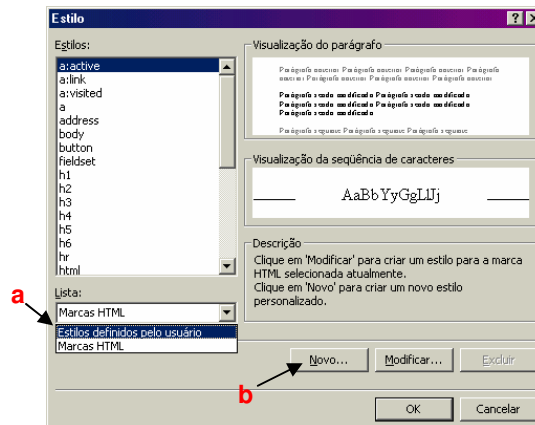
Estilo

Estilos:

a:active
a:link
a:visited
a
address
body
button
fieldset
h1
h2
h3
h4
h5
h6
hr
html

Visualização do parágrafo

Parágrafo anterior Parágrafo anterior Parágrafo anterior Parágrafo anterior Parágrafo anterior

Parágrafo sendo modificado Parágrafo sendo modificado Parágrafo sendo modificado Parágrafo sendo modificado Parágrafo sendo modificado

Parágrafo seguinte Parágrafo seguinte Parágrafo seguinte

Visualização da seqüência de caracteres

AaBbYyGgLlJj

Descrição

Clique em 'Modificar' para criar um estilo para a marca HTML selecionada atualmente.
Clique em 'Novo' para criar um novo estilo personalizado.

a

Lista:

Marcas HTML

Estilos definidos pelo usuário
Marcas HTML

Novo...

Modificar...

Excluir

b

OK

Cancelar